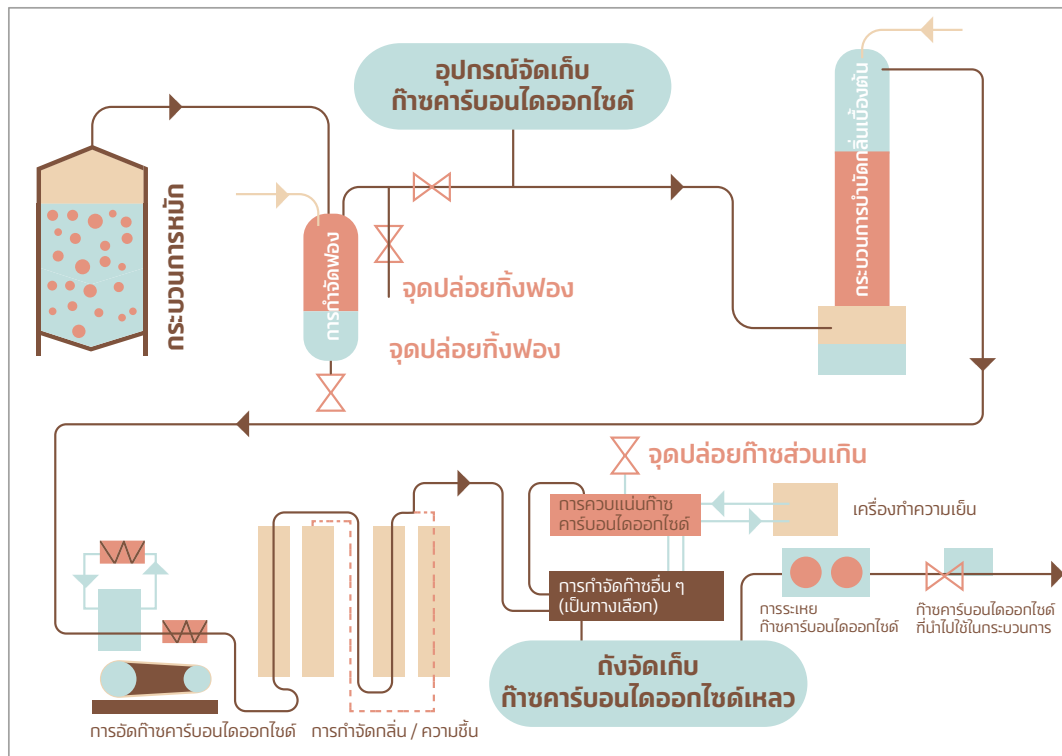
อุปกรณ์จัดเก็บ
ก๊าซคาร์บอนไดออกไซด์

กระบวนการหมัก

การกำจัดฟอง

จุดปล่อยทิ้งฟอง

จุดปล่อยทิ้งฟอง

กระบวนการบำบัดกลิ่นเบื้องต้น

จุดปล่อยก๊าซส่วนเกิน

การควบแน่นก๊าซ
คาร์บอนไดออกไซด์

เครื่องทำความเย็น

การกำจัดก๊าซอื่น ๆ
(เป็นทางเลือก)

การระเหย
ก๊าซคาร์บอนไดออกไซด์

ก๊าซคาร์บอนไดออกไซด์
ที่นำไปใช้ในกระบวนการ

ถังจัดเก็บ
ก๊าซคาร์บอนไดออกไซด์เหลว

การอัดก๊าซคาร์บอนไดออกไซด์

การกำจัดกลิ่น / ความชื้น